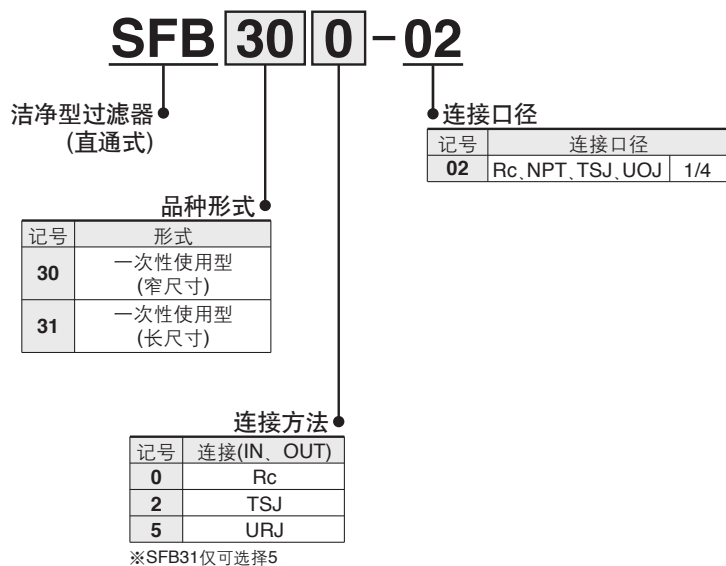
SFB 30 0 - 02

洁净型过滤器
(直通式)

连接口径

| 记号 | 连接口径 | |
|---|---|---|
| 02 | Rc、NPT、TSJ、UOJ | 1/4 |

品种形式

| 记号 | 形式 |
|---|---|
| 30 | 一次性使用型 (窄尺寸) |
| 31 | 一次性使用型 (长尺寸) |

连接方法

| 记号 | 连接(IN、OUT) |
|---|---|
| 0 | Rc |
| 2 | TSJ |
| 5 | URJ |

※SFB31仅可选择5